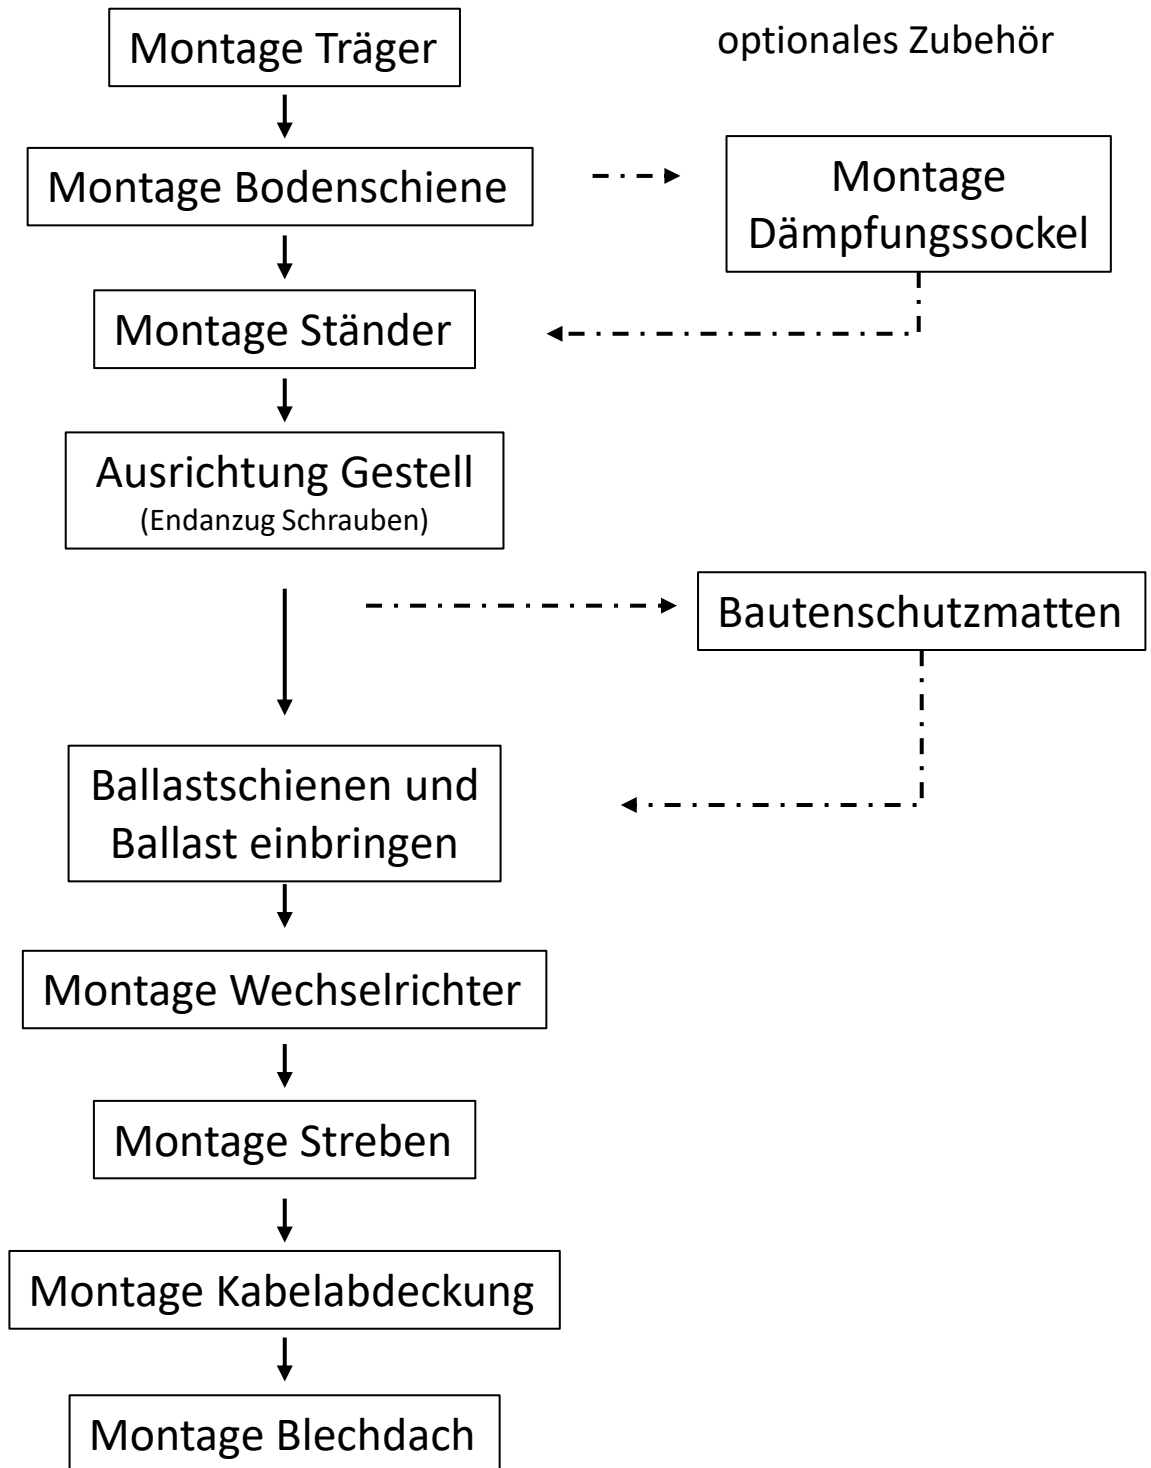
Montage Träger

optionales Zubehör

Montage Bodenschiene

Montage Dämpfungssockel

Montage Ständer

Ausrichtung Gestell
(Endanzug Schrauben)

Bautenschutzmatten

Ballastschienen und Ballast einbringen

Montage Wechselrichter

Montage Streben

Montage Kabelabdeckung

Montage Blechdach